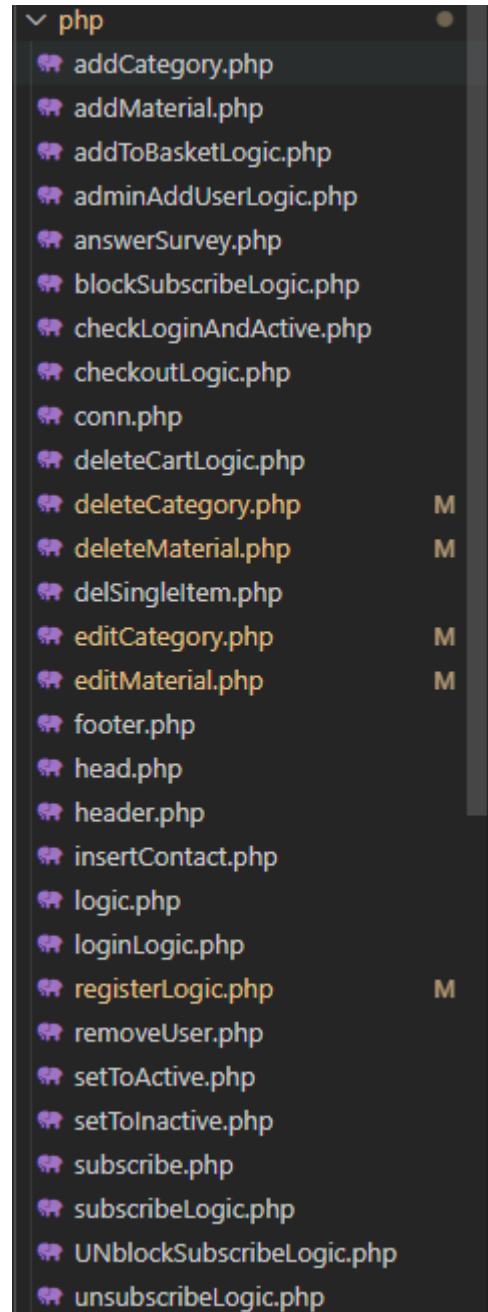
php
addCategory.php
addMaterial.php
addToBasketLogic.php
adminAddUserLogic.php
answerSurvey.php
blockSubscribeLogic.php
checkLoginAndActive.php
checkoutLogic.php
conn.php
deleteCartLogic.php
deleteCategory.php M
deleteMaterial.php M
delSingleItem.php
editCategory.php M
editMaterial.php M
footer.php
head.php
header.php
insertContact.php
logic.php
loginLogic.php
registerLogic.php M
removeUser.php
setToActive.php
setToInactive.php
subscribe.php
subscribeLogic.php
UNblockSubscribeLogic.php
unsubscribeLogic.php